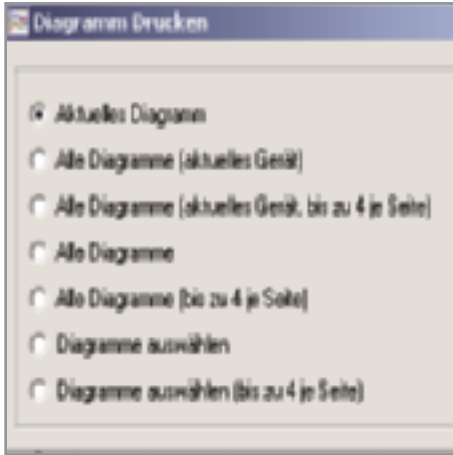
Diagramm Drucken

Aktuelles Diagramm

Alle Diagramme (aktuelles Gerät)

Alle Diagramme (aktuelles Gerät, bis zu 4 je Seite)

Alle Diagramme

Alle Diagramme (bis zu 4 je Seite)

Diagramme auswählen

Diagramme auswählen (bis zu 4 je Seite)